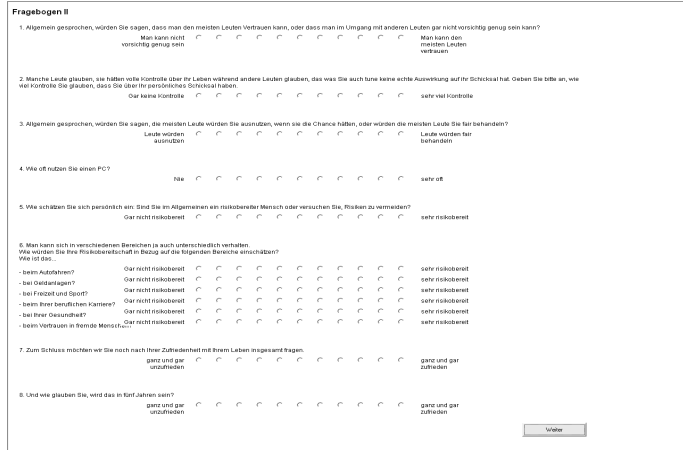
Fragebogen II

1. Allgemein gesprochen, würden Sie sagen, dass man den meisten Leuten Vertrauen kann, oder dass man im Umgang mit anderen Leuten gar nicht vorsichtig genug sein kann?

Man kann nicht vorsichtig genug sein | Man kann den meisten Leuten vertrauen

2. Manche Leute glauben, sie hätten volle Kontrolle über ihr Leben während andere Leuten glauben, das was Sie auch tune keine echte Auswirkung auf ihr Schicksal hat. Geben Sie bitte an, wie viel Kontrolle Sie glauben, dass Sie über Ihr persönliches Schicksal haben.

Gar keine Kontrolle | sehr viel Kontrolle

3. Allgemein gesprochen, würden Sie sagen, die meisten Leute würden Sie ausnutzen, wenn sie die Chance hätten, oder würden die meisten Leute Sie fair behandeln?

Leute würden ausnutzen | Leute würden fair behandeln

4. Wie oft nutzen Sie einen PC?

Nie | sehr oft

5. Wie schätzen Sie sich persönlich ein: Sind Sie im Allgemeinen ein risikobereiter Mensch oder versuchen Sie, Risiken zu vermeiden?

Gar nicht risikobereit | sehr risikobereit

6. Man kann sich in verschiedenen Bereichen ja auch unterschiedlich verhalten. Wie würden Sie Ihre Risikobereitschaft in Bezug auf die folgenden Bereiche einschätzen? Wie ist das...

- beim Autofahren? Gar nicht risikobereit | sehr risikobereit
- bei Geldanlagen? Gar nicht risikobereit | sehr risikobereit
- bei Freizeit und Sport? Gar nicht risikobereit | sehr risikobereit
- beim Ihrer beruflichen Karriere? Gar nicht risikobereit | sehr risikobereit
- bei Ihrer Gesundheit? Gar nicht risikobereit | sehr risikobereit
- beim Vertrauen in fremde Menschen? Gar nicht risikobereit | sehr risikobereit

7. Zum Schluss möchten wir Sie noch nach Ihrer Zufriedenheit mit Ihrem Leben insgesamt fragen.

ganz und gar unzufrieden | ganz und gar zufrieden

8. Und wie glauben Sie, wird das in fünf Jahren sein?

ganz und gar unzufrieden | ganz und gar zufrieden

Weiter